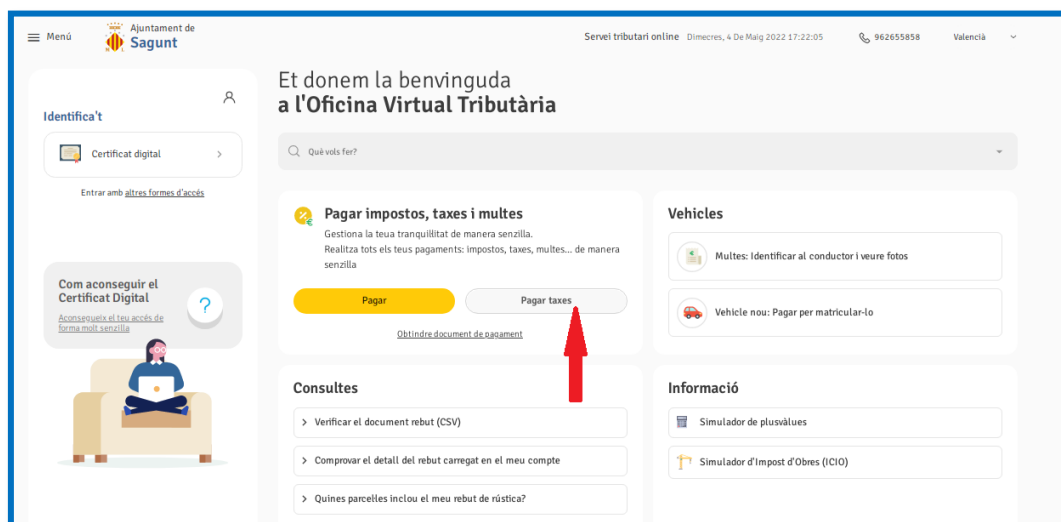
Menú Ajuntament de Sagunt

Servei tributari online Dimecres, 4 De Maig 2022 17:22:05 962655858 València

Et donem la benvinguda
a l'Oficina Virtual Tributària

Què vols fer?

Identifica't

Certificat digital

Entrar amb altres formes d'accés

Com aconseguir el Certificat Digital

Aconsegueix el teu accés de forma molt senzilla

Pagar impostos, taxes i multes

Gestiona la teua tranquil·litat de manera senzilla.
Realitza tots els teus pagaments: impostos, taxes, multes... de manera senzilla

Pagar

Pagar taxes

Obtindre document de pagament

Vehicles

Multes: Identificar al conductor i veure fotos

Vehicle nou: Pagar per matricular-lo

Consultes

Verificar el document rebut (CSV)

Comprovar el detall del rebut carregat en el meu compte

Quines parcel·les inclou el meu rebut de rústica?

Informació

Simulador de plusvàlues

Simulador d'Impost d'Obres (ICIO)